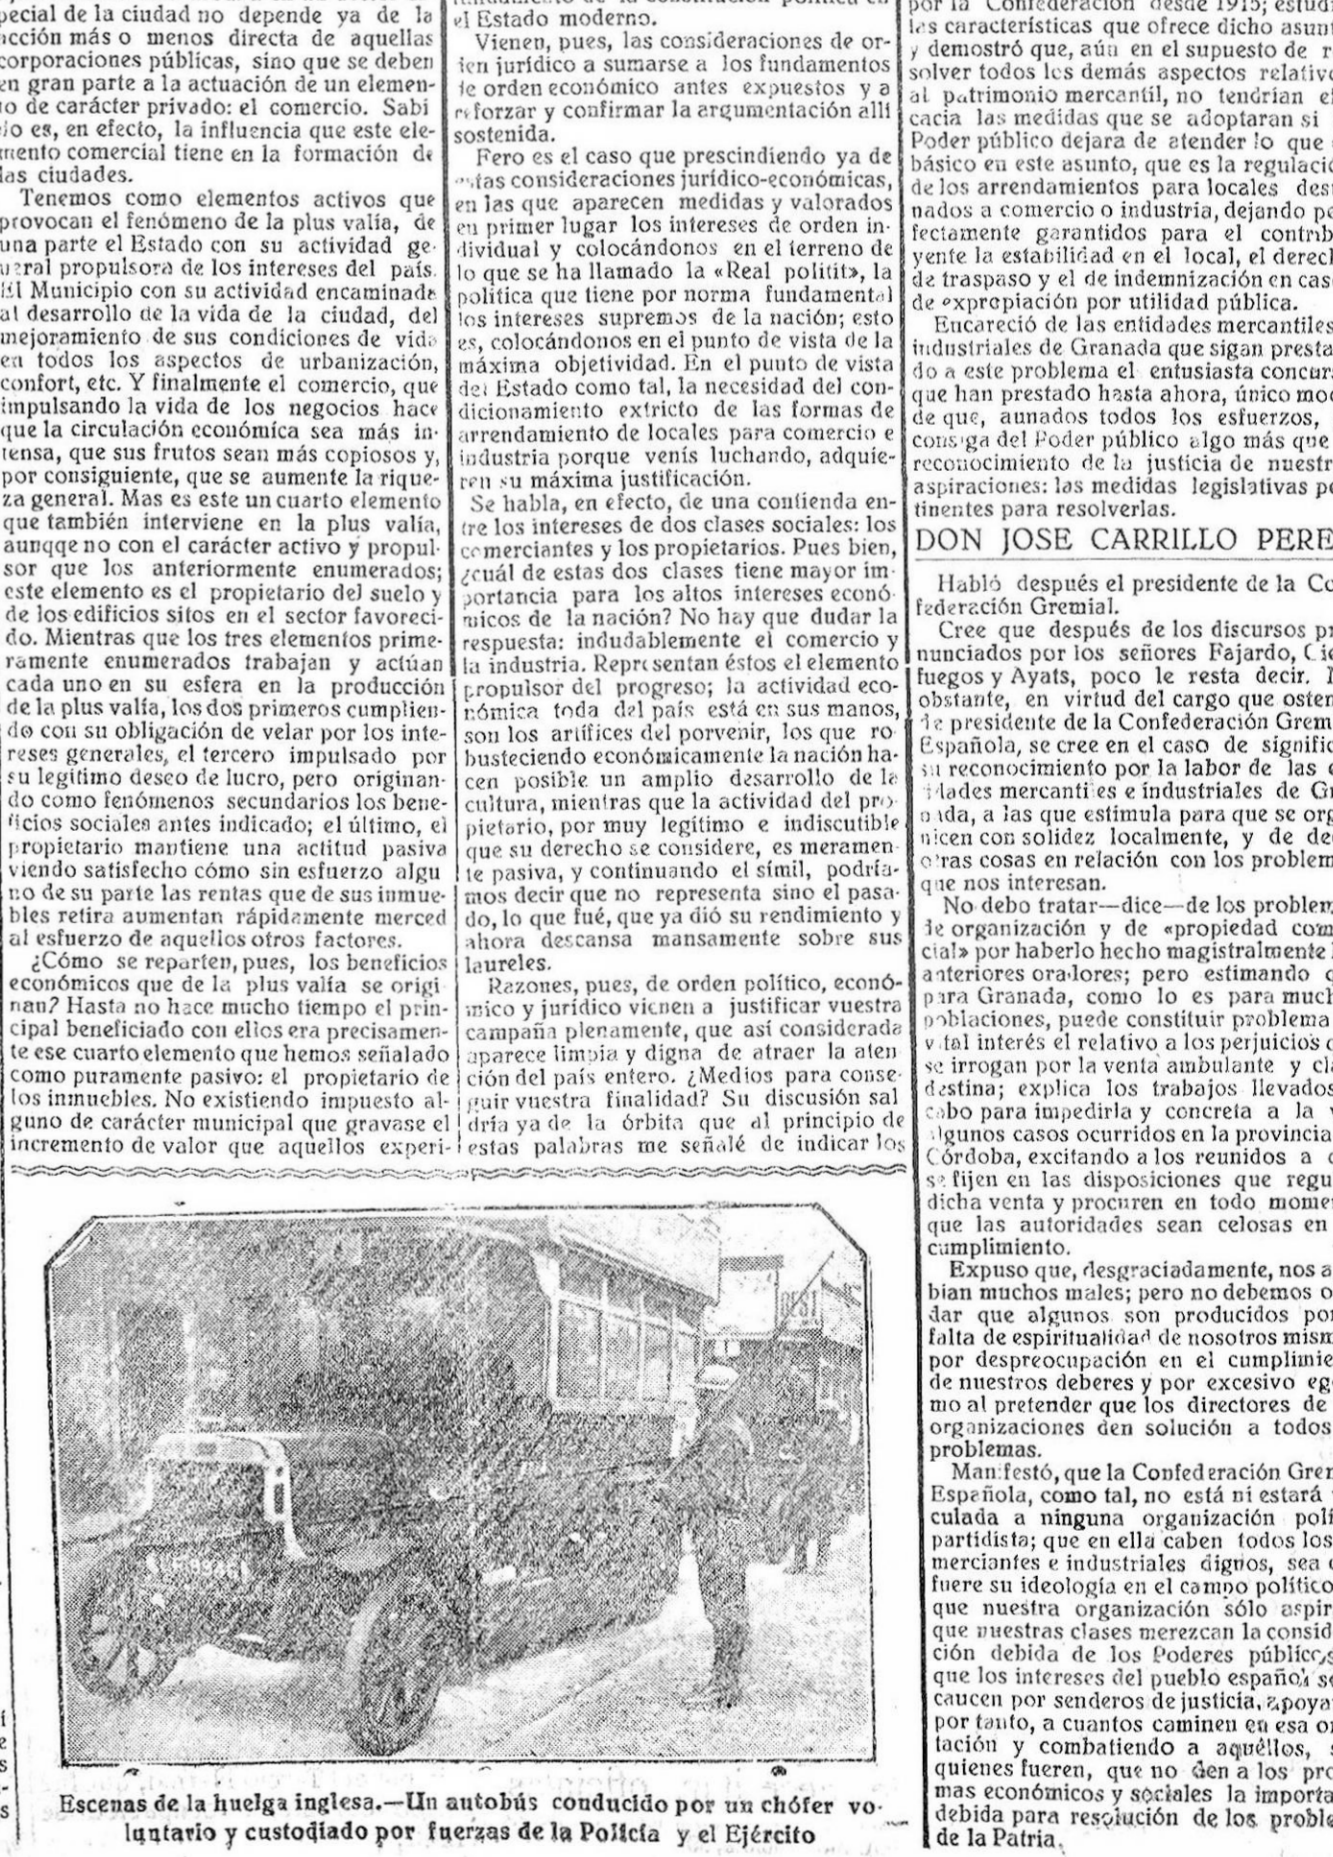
pecial de la ciudad no depende ya de la acción más o menos directa de aquellas corporaciones públicas, sino que se deben en gran parte a la actuación de un elemento de carácter privado: el comercio. Sabido es, en efecto, la influencia que este elemento comercial tiene en la formación de las ciudades.

Tenemos como elementos activos que provocan el fenómeno de la plus valía, de una parte el Estado con su actividad general propulsora de los intereses del país. El Municipio con su actividad encaminada al desarrollo de la vida de la ciudad, del mejoramiento de sus condiciones de vida en todos los aspectos de urbanización, confort, etc. Y finalmente el comercio, que impulsando la vida de los negocios hace que la circulación económica sea más intensa, que sus frutos sean más copiosos y, por consiguiente, que se aumente la riqueza general. Mas es este un cuarto elemento que también interviene en la plus valía, aunqqe no con el carácter activo y propulsor que los anteriormente enumerados; este elemento es el propietario del suelo y de los edificios sitos en el sector favorecido. Mientras que los tres elementos primeramente enumerados trabajan y actúan cada uno en su esfera en la producción de la plus valía, los dos primeros cumpliendo con su obligación de velar por los intereses generales, el tercero impulsado por su legítimo deseo de lucro, pero originando como fenómenos secundarios los beneficios sociales antes indicado; el último, el propietario mantiene una actitud pasiva viendo satisfecho cómo sin esfuerzo alguno de su parte las rentas que de sus inmuebles retira aumentan rápidamente merced al esfuerzo de aquellos otros factores.

¿Cómo se reparten, pues, los beneficios económicos que de la plus valía se originan? Hasta no hace mucho tiempo el principal beneficiado con ellos era precisamente ese cuarto elemento que hemos señalado como puramente pasivo: el propietario de los inmuebles. No existiendo impuesto alguno de carácter municipal que gravase el incremento de valor que aquellos experi-

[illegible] el Estado moderno.

Vienen, pues, las consideraciones de orden jurídico a sumarse a los fundamentos de orden económico antes expuestos y a reforzar y confirmar la argumentación allí sostenida.

Pero es el caso que prescindiendo ya de estas consideraciones jurídico-económicas, en las que aparecen medidas y valorados en primer lugar los intereses de orden individual y colocándonos en el terreno de lo que se ha llamado la «Real politit», la política que tiene por norma fundamental los intereses supremos de la nación; esto es, colocándonos en el punto de vista de la máxima objetividad. En el punto de vista del Estado como tal, la necesidad del condicionamiento extricto de las formas de arrendamiento de locales para comercio e industria porque venís luchando, adquieren su máxima justificación.

Se habla, en efecto, de una contienda entre los intereses de dos clases sociales: los comerciantes y los propietarios. Pues bien, ¿cuál de estas dos clases tiene mayor importancia para los altos intereses económicos de la nación? No hay que dudar la respuesta: indudablemente el comercio y la industria. Representan éstos el elemento propulsor del progreso; la actividad económica toda del país está en sus manos, son los artífices del porvenir, los que robusteciendo económicamente la nación hacen posible un amplio desarrollo de la cultura, mientras que la actividad del propietario, por muy legítimo e indiscutible que su derecho se considere, es meramente pasiva, y continuando el símil, podríamos decir que no representa sino el pasado, lo que fué, que ya dió su rendimiento y ahora descansa mansamente sobre sus laureles.

Razones, pues, de orden político, económico y jurídico vienen a justificar vuestra campaña plenamente, que así considerada aparece limpia y digna de atraer la atención del país entero. ¿Medios para conseguir vuestra finalidad? Su discusión saldría ya de la órbita que al principio de estas palabras me señalé de indicar los

Escenas de la huelga inglesa.—Un autobús conducido por un chófer voluntario y custodiado por fuerzas de la Policía y el Ejército

por la Confederación desde 1915; estudi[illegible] las características que ofrece dicho asunt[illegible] y demostró que, aún en el supuesto de r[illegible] solver todos los demás aspectos relativo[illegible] al patrimonio mercantil, no tendrían ef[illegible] cacia las medidas que se adoptaran si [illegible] Poder público dejara de atender lo que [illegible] básico en este asunto, que es la regulació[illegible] de los arrendamientos para locales des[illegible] nados a comercio o industria, dejando pe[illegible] fectamente garantidos para el contrib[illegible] yente la estabilidad en el local, el derech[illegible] de traspaso y el de indemnización en caso de expropiación por utilidad pública.

Encareció de las entidades mercantiles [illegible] industriales de Granada que sigan presta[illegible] do a este problema el entusiasta concur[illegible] que han prestado hasta ahora, único mod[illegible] de que, aunados todos los esfuerzos, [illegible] consiga del Poder público algo más que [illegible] reconocimiento de la justicia de nuestr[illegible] aspiraciones: las medidas legislativas pe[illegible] tinentes para resolverlas.

DON JOSE CARRILLO PERE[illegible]

Habló después el presidente de la Co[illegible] federación Gremial.

Cree que después de los discursos pr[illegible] nunciados por los señores Fajardo, Cie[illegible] fuegos y Ayats, poco le resta decir. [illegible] obstante, en virtud del cargo que osten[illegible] de presidente de la Confederación Grem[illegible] Española, se cree en el caso de signific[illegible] su reconocimiento por la labor de las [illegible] tidades mercantiles e industriales de Gr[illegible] nada, a las que estimula para que se org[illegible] nicen con solidez localmente, y de de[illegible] otras cosas en relación con los problem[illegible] que nos interesan.

No debo tratar—dice—de los problem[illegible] de organización y de «propiedad com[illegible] cial» por haberlo hecho magistralmente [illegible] anteriores oradores; pero estimando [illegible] para Granada, como lo es para much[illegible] poblaciones, puede constituir problema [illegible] vital interés el relativo a los perjuicios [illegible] se irrogan por la venta ambulante y cla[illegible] destina; explica los trabajos llevados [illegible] cabo para impedirla y concreta a la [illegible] algunos casos ocurridos en la provincia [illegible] Córdoba, excitando a los reunidos a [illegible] se fijen en las disposiciones que regu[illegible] dicha venta y procuren en todo momen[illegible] que las autoridades sean celosas en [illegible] cumplimiento.

Expuso que, desgraciadamente, nos a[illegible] bian muchos males; pero no debemos o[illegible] dar que algunos son producidos por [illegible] falta de espiritualidad de nosotros mism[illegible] por despreocupación en el cumplimie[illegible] de nuestros deberes y por excesivo ego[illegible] mo al pretender que los directores de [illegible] organizaciones den solución a todos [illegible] problemas.

Manifestó, que la Confederación Grem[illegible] Española, como tal, no está ni estará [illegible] culada a ninguna organización polí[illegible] partidista; que en ella caben todos los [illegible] merciantes e industriales dignos, sea c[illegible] fuere su ideología en el campo político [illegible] que nuestra organización sólo aspir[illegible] que nuestras clases merezcan la consid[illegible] ción debida de los Poderes públicos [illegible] que los intereses del pueblo español se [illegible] caucen por senderos de justicia, apoya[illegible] por tanto, a cuantos caminen en esa or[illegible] tación y combatiendo a aquéllos, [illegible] quienes fueren, que no den a los pro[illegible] mas económicos y sociales la importa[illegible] debida para resolución de los proble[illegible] de la Patria.